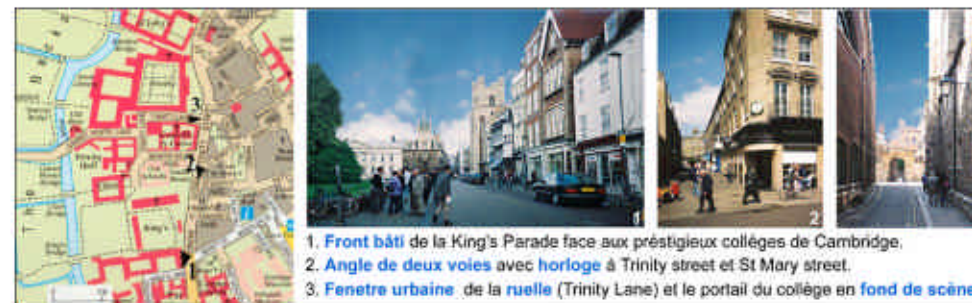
3
2
1

1

2

1. Front bâti de la King's Parade face aux préstigieux collèges de Cambridge.
2. Angle de deux voies avec horloge à Trinity street et St Mary street.
3. Fenetre urbaine de la ruelle (Trinity Lane) et le portail du collège en fond de scène